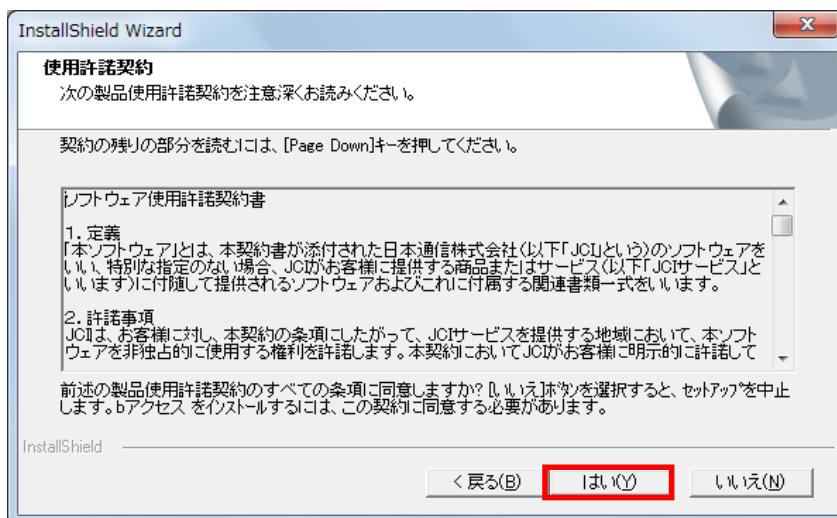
InstallShield Wizard

使用許諾契約

次の製品使用許諾契約を注意深くお読みください。

契約の残りの部分を読むには、[Page Down]キーを押してください。

ソフトウェア使用許諾契約書

1. 定義
「本ソフトウェア」とは、本契約書が添付された日本通信株式会社(以下「JCI」という)のソフトウェアをいい、特別な指定のない場合、JCIがお客様に提供する商品またはサービス(以下「JCIサービス」といいます)に付随して提供されるソフトウェアおよびこれに付属する関連書類一式をいいます。

2. 許諾事項
JCIは、お客様に対し、本契約の条項にしたがって、JCIサービスを提供する地域において、本ソフトウェアを非独占的に使用する権利を許諾します。本契約においてJCIがお客様に明示的に許諾して

前述の製品使用許諾契約のすべての条項に同意しますか? [いいえ]ボタンを選択すると、セットアップを中止します。bアクセス をインストールするには、この契約に同意する必要があります。

InstallShield

< 戻る(B)　はい(Y)　いいえ(N)